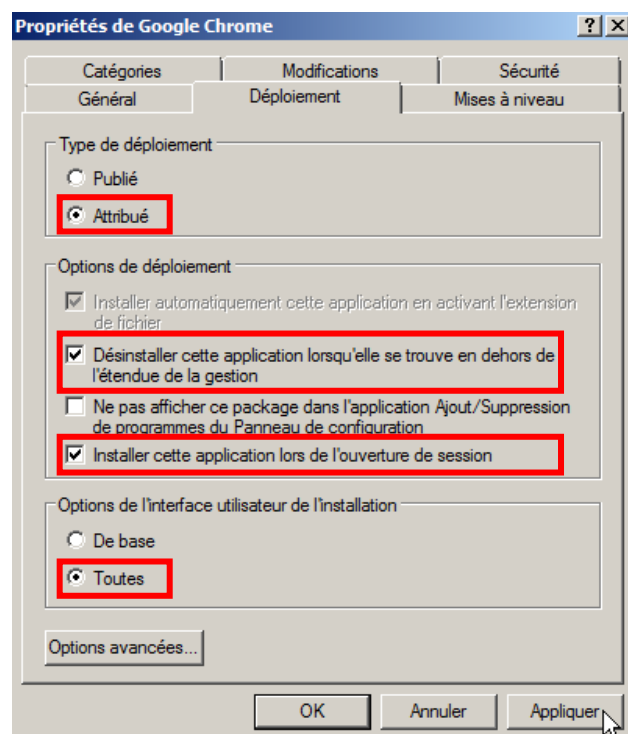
Propriétés de Google Chrome
?
X
Catégories
Modifications
Sécurité
Général
Déploiement
Mises à niveau

Type de déploiement
Publié
Attribué

Options de déploiement
Installer automatiquement cette application en activant l'extension de fichier
Désinstaller cette application lorsqu'elle se trouve en dehors de l'étendue de la gestion
Ne pas afficher ce package dans l'application Ajout/Suppression de programmes du Panneau de configuration
Installer cette application lors de l'ouverture de session

Options de l'interface utilisateur de l'installation
De base
Toutes

Options avancées...

OK
Annuler
Appliquer